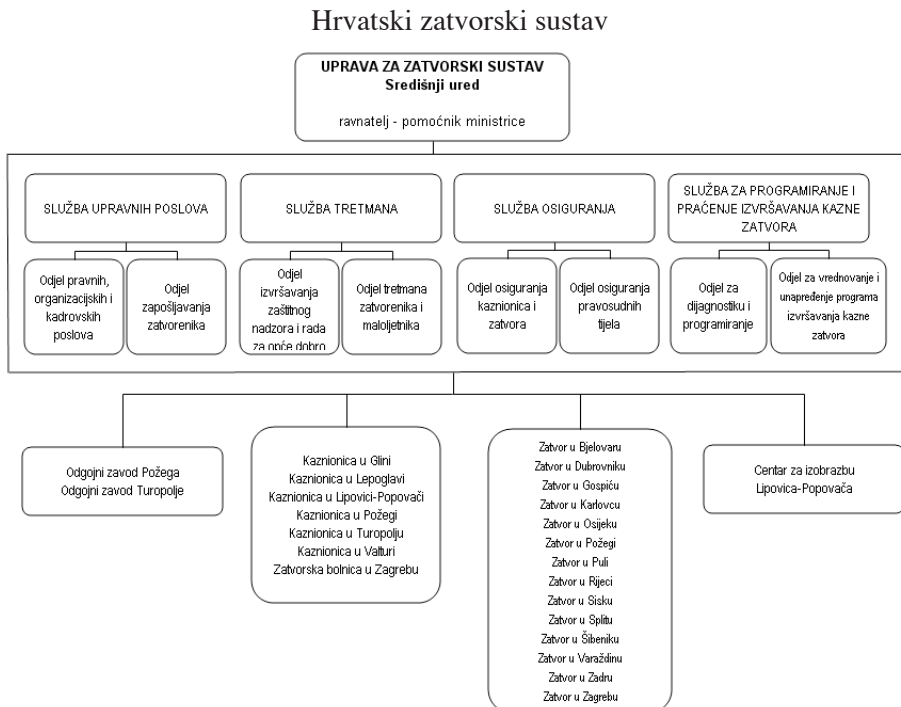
Hrvatski zatvorski sustav

UPRAVA ZA ZATVORSKI SUSTAV
Središnji ured

ravnatelj - pomoćnik ministrice

SLUŽBA UPRAVNIH POSLOVA

Odjel pravnih, organizacijskih i kadrovskih poslova

Odjel zapošljavanja zatvorenika

SLUŽBA TRETMANA

Odjel izvršavanja zaštitnog nadzora i rada za opće dobro

Odjel tretmana zatvorenika i maloljetnika

SLUŽBA OSIGURANJA

Odjel osiguranja kaznionica i zatvora

Odjel osiguranja pravosudnih tijela

SLUŽBA ZA PROGRAMIRANJE I PRAĆENJE IZVRŠAVANJA KAZNE ZATVORA

Odjel za dijagnostiku i programiranje

Odjel za vrednovanje i unapređenje programa izvršavanja kazne zatvora

Odgojni zavod Požega
Odgojni zavod Turopolje

Kaznionica u Glini
Kaznionica u Lepoglavi
Kaznionica u Lipovici-Popovači
Kaznionica u Požegi
Kaznionica u Turopolju
Kaznionica u Valturi
Zatvorska bolnica u Zagrebu

Zatvor u Bjelovaru
Zatvor u Dubrovniku
Zatvor u Gospiću
Zatvor u Karlovcu
Zatvor u Osijeku
Zatvor u Požegi
Zatvor u Puli
Zatvor u Rijeci
Zatvor u Sisku
Zatvor u Splitu
Zatvor u Šibeniku
Zatvor u Varaždinu
Zatvor u Zadru
Zatvor u Zagrebu

Centar za izobrazbu
Lipovica-Popovača